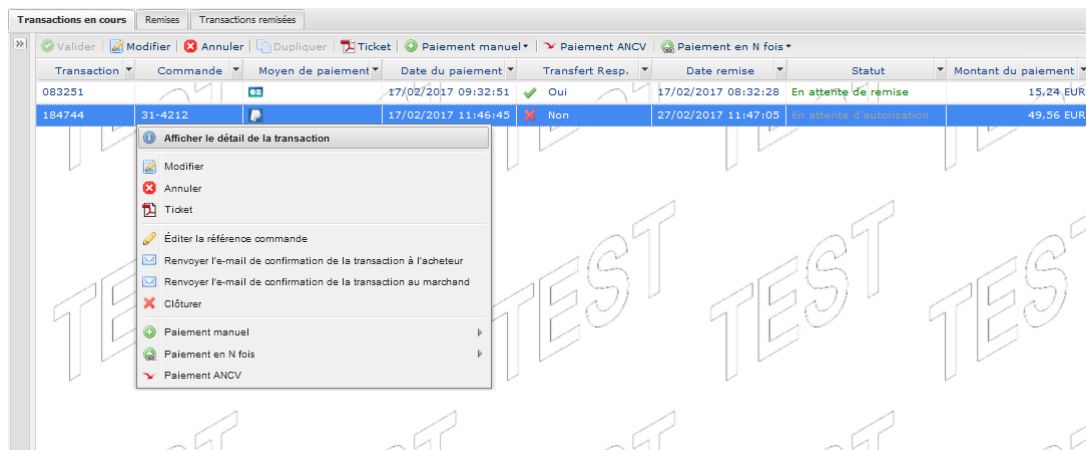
Transactions en cours | Remises | Transactions remisées

Valider | Modifier | Annuler | Dupliquer | Ticket | Paiement manuel | Paiement ANCV | Paiement en N fois

| Transaction | Commande | Moyen de paiement | Date du paiement | Transfert Resp. | Date remise | Statut | Montant du paiement |
|---|---|---|---|---|---|---|---|
| 083251 | | | 17/02/2017 09:32:51 | Oui | 17/02/2017 08:32:28 | En attente de remise | 15,24 EUR |
| 184744 | 31-4212 | | 17/02/2017 11:46:45 | Non | 27/02/2017 11:47:05 | En attente d'autorisation | 49,56 EUR |

Afficher le détail de la transaction
Modifier
Annuler
Ticket
Éditer la référence commande
Renvoyer l'e-mail de confirmation de la transaction à l'acheteur
Renvoyer l'e-mail de confirmation de la transaction au marchand
Clôturer
Paiement manuel
Paiement en N fois
Paiement ANCV

TEST TEST TEST TEST TEST